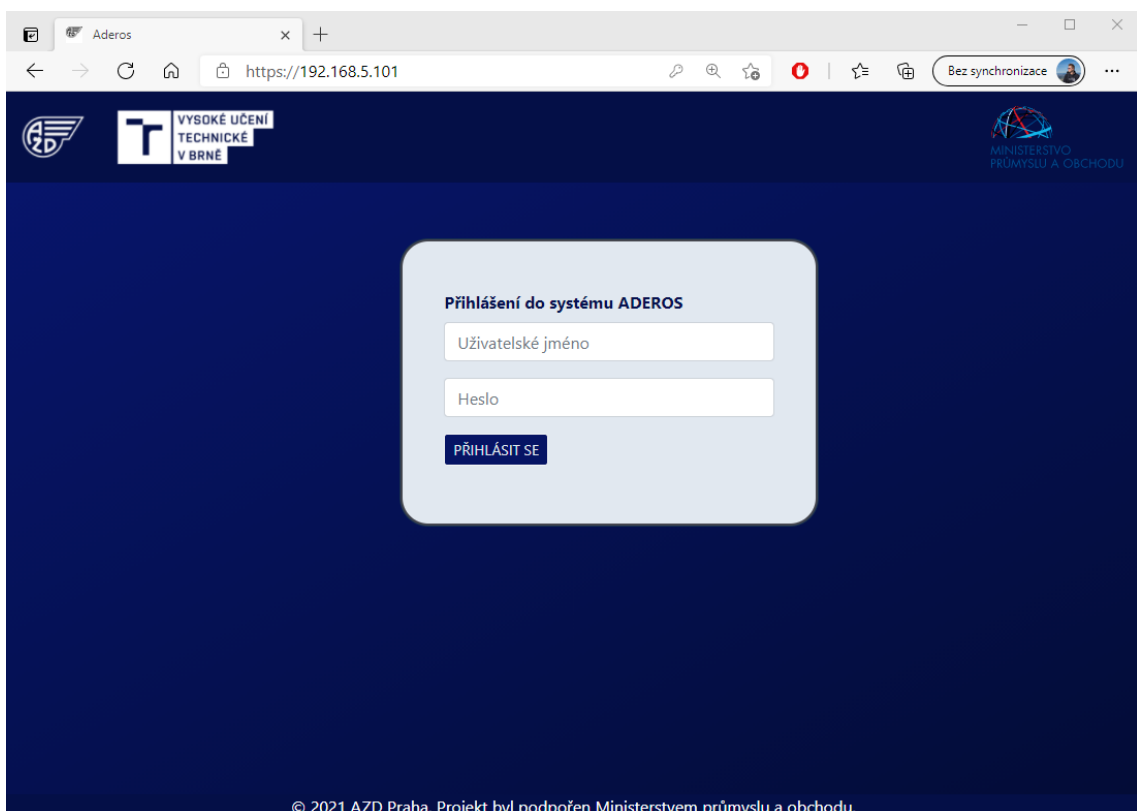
Aderos

https://192.168.5.101

Bez synchronizace

AZD

VYSOKÉ UČENÍ TECHNICKÉ V BRNĚ

MINISTERSTVO PRŮMYSLU A OBCHODU

Přihlášení do systému ADEROS

Uživatelské jméno

Heslo

PŘIHLÁSIT SE

© 2021 AZD Praha. Projekt byl podpořen Ministerstvem průmyslu a obchodu.